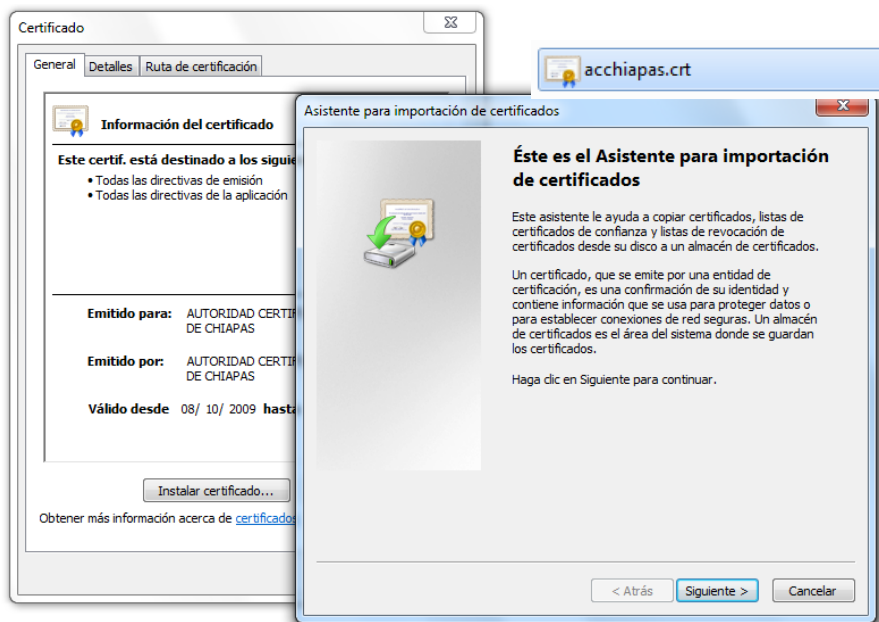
Certificado

General | Detalles | Ruta de certificación

Información del certificado

Este certif. está destinado a los siguie

• Todas las directivas de emisión
• Todas las directivas de la aplicación

Emitido para: AUTORIDAD CERTIF DE CHIAPAS

Emitido por: AUTORIDAD CERTIF DE CHIAPAS

Válido desde 08/ 10/ 2009 hasta

Instalar certificado...

Obtener más información acerca de certificados

acchiapas.crt

Asistente para importación de certificados

Éste es el Asistente para importación de certificados

Este asistente le ayuda a copiar certificados, listas de certificados de confianza y listas de revocación de certificados desde su disco a un almacén de certificados.

Un certificado, que se emite por una entidad de certificación, es una confirmación de su identidad y contiene información que se usa para proteger datos o para establecer conexiones de red seguras. Un almacén de certificados es el área del sistema donde se guardan los certificados.

Haga clic en Siguiente para continuar.

< Atrás | Siguiente > | Cancelar